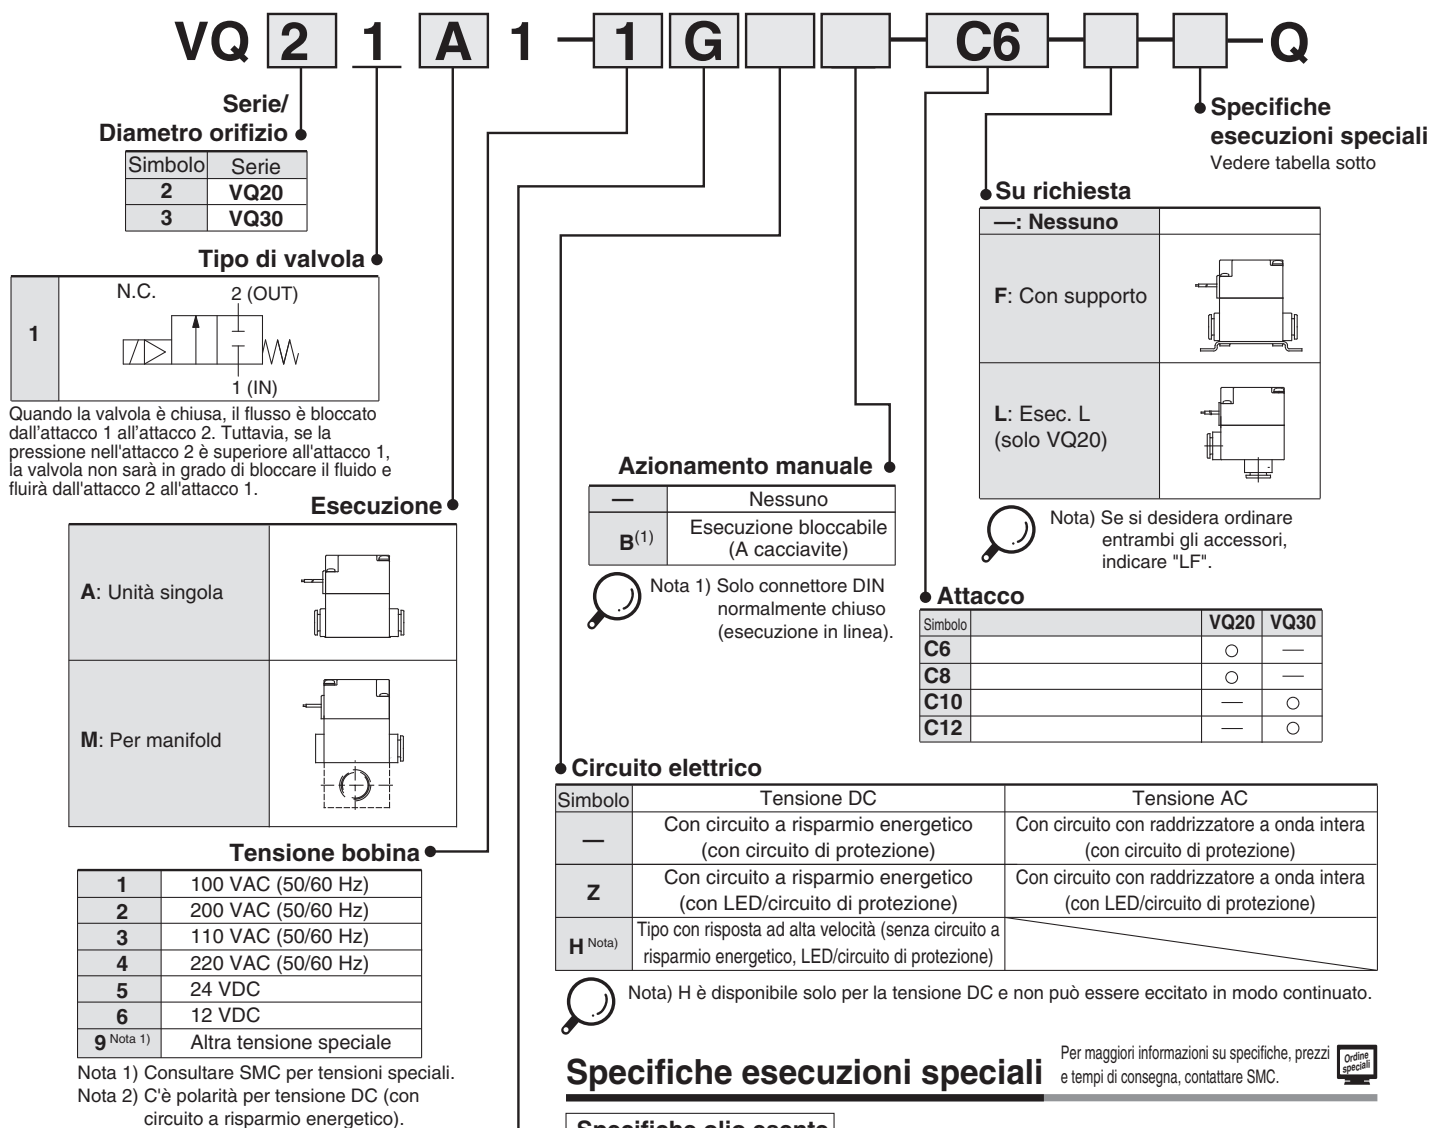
VQ 2 1 A 1 — 1 G — C6 — — Q

Serie/
Diametro orifizio

| Simbolo | Serie |
|---|---|
| 2 | VQ20 |
| 3 | VQ30 |

Tipo di valvola

1 N.C. 2 (OUT) 1 (IN)

Quando la valvola è chiusa, il flusso è bloccato dall'attacco 1 all'attacco 2. Tuttavia, se la pressione nell'attacco 2 è superiore all'attacco 1, la valvola non sarà in grado di bloccare il fluido e fluirà dall'attacco 2 all'attacco 1.

Esecuzione

A: Unità singola

M: Per manifold

Tensione bobina

| 1 | 100 VAC (50/60 Hz) |
|---|---|
| 2 | 200 VAC (50/60 Hz) |
| 3 | 110 VAC (50/60 Hz) |
| 4 | 220 VAC (50/60 Hz) |
| 5 | 24 VDC |
| 6 | 12 VDC |
| 9 Nota 1) | Altra tensione speciale |

Nota 1) Consultare SMC per tensioni speciali.
Nota 2) C'è polarità per tensione DC (con circuito a risparmio energetico).

Specifiche esecuzioni speciali
Vedere tabella sotto

Su richiesta

| —: Nessuno | |
|---|---|
| F: Con supporto | |
| L: Esec. L (solo VQ20) | |

Nota) Se si desidera ordinare entrambi gli accessori, indicare "LF".

Azionamento manuale

| — | Nessuno |
|---|---|
| B(1) | Esecuzione bloccabile (A cacciavite) |

Nota 1) Solo connettore DIN normalmente chiuso (esecuzione in linea).

Attacco

| Simbolo | | VQ20 | VQ30 |
|---|---|---|---|
| C6 | | ○ | — |
| C8 | | ○ | — |
| C10 | | — | ○ |
| C12 | | — | ○ |

Circuito elettrico

| Simbolo | Tensione DC | Tensione AC |
|---|---|---|
| — | Con circuito a risparmio energetico (con circuito di protezione) | Con circuito con raddrizzatore a onda intera (con circuito di protezione) |
| Z | Con circuito a risparmio energetico (con LED/circuito di protezione) | Con circuito con raddrizzatore a onda intera (con LED/circuito di protezione) |
| H Nota) | Tipo con risposta ad alta velocità (senza circuito a risparmio energetico, LED/circuito di protezione) | |

Nota) H è disponibile solo per la tensione DC e non può essere eccitato in modo continuato.

Specifiche esecuzioni speciali
Per maggiori informazioni su specifiche, prezzi e tempi di consegna, contattare SMC.
Ordine speciali

Specifiche alla esente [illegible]